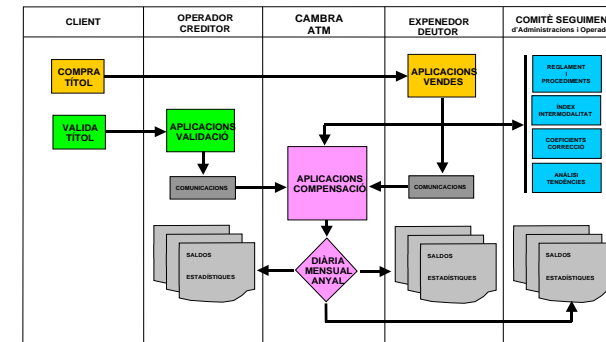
CLIENT

OPERADOR CREDITOR

CAMBRA ATM

EXPENEDOR DEUTOR

COMITÈ SEGUIMEN d'Administracions i Operad

COMPRA TÍTOL

APLICACIONS VENDES

REGLAMENT I PROCEDIMENTS

VALIDA TÍTOL

APLICACIONS VALIDACIÓ

ÍNDEX INTERMODALITAT

COEFICIENTS CORRECCIÓ

APLICACIONS COMPENSACIÓ

COMUNICACIONS

COMUNICACIONS

ANÀLISI TENDÈNCIES

SALDOS ESTADÍSTIQUES

DIÀRIA MENSUAL ANYAL

SALDOS ESTADÍSTIQUES

SALDOS ESTADÍSTIQUES